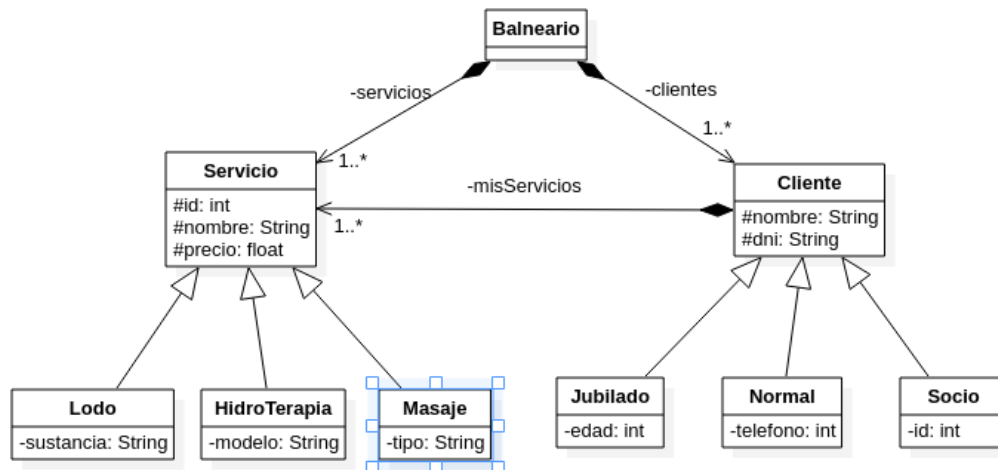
Balneario

-servicios

-clientes

1..*

1..*

Servicio
#id: int
#nombre: String
#precio: float

-misServicios

1..*

Cliente
#nombre: String
#dni: String

Lodo
-sustancia: String

HidroTerapia
-modelo: String

Masaje
-tipo: String

Jubilado
-edad: int

Normal
-telefono: int

Socio
-id: int